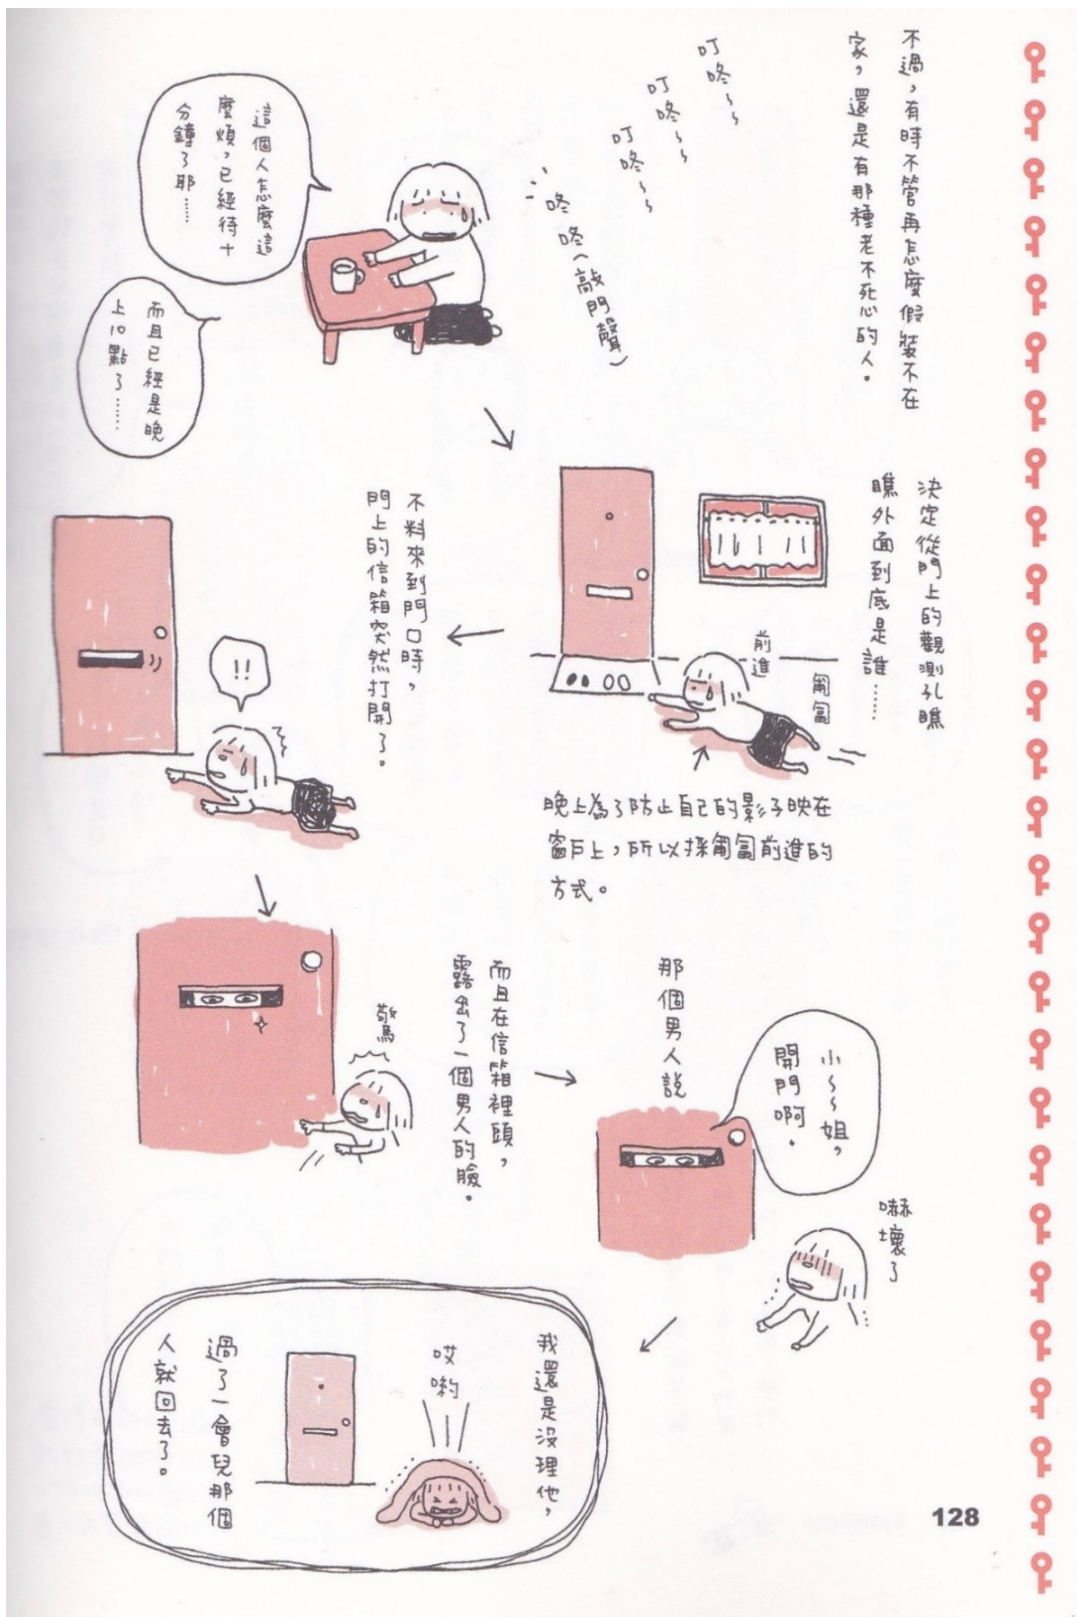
不過，有時不管再怎麼假裝不在家，還是有那種老不死心的人。

叮咚～

叮咚～

叮咚～

咚咚（敲門聲）

這個人怎麼這麼煩，已經待十分鐘了耶……

而且已經是晚上10點了……

決定從門上的觀測孔瞧瞧外面到底是誰……

前進

匍匐

晚上為了防止自己的影子映在窗戶上，所以採匍匐前進的方式。

不料來到門口時，門上的信箱突然打開了。

!!

驚

而且在信箱裡頭，露出了一個男人的臉。

那個男人說

小～姐，開門啊。

嚇壞了

我還是沒理他，

哎喲

過了一會兒那個人就回去了。

128